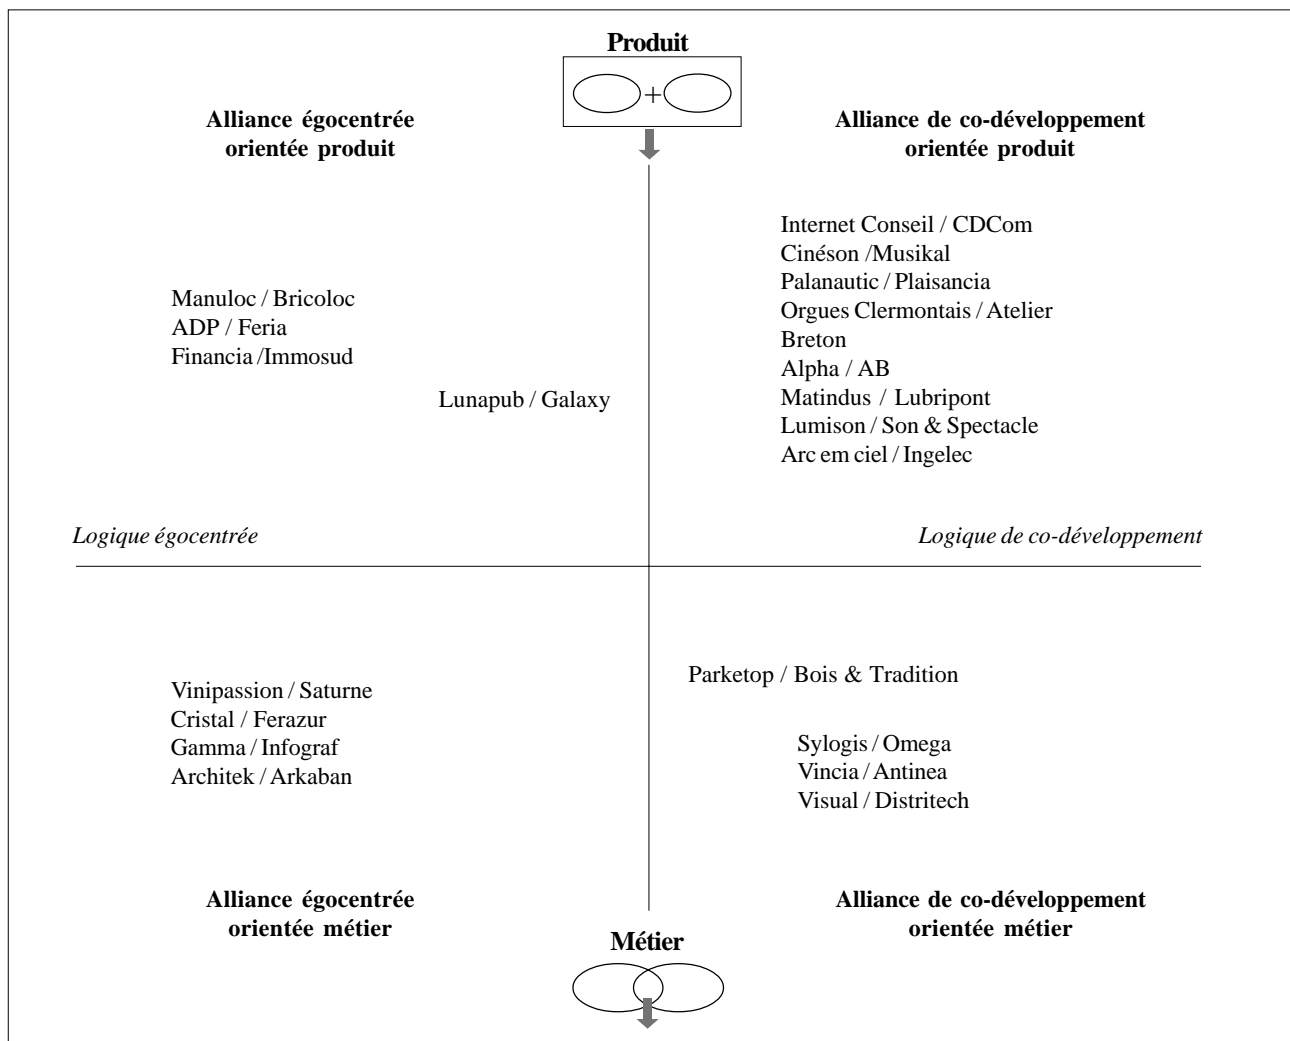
Produit

+

Alliance égocentrée orientée produit

Alliance de co-développement orientée produit

Internet Conseil / CDCom
Cinéson /Musikal
Palanautic / Plaisancia
Orgues Clermontais / Atelier Breton
Alpha / AB
Matindus / Lubripont
Lumison / Son & Spectacle
Arc em ciel / Ingelec

Manuloc / Bricoloc
ADP / Feria
Financia /Immosud

Lunapub / Galaxy

*Logique égocentrée*

*Logique de co-développement*

Vinipassion / Saturne
Cristal / Ferazur
Gamma / Infograf
Architek / Arkaban

Parketop / Bois & Tradition

Sylogis / Omega
Vincia / Antinea
Visual / Distritech

Alliance égocentrée orientée métier

Alliance de co-développement orientée métier

Métier